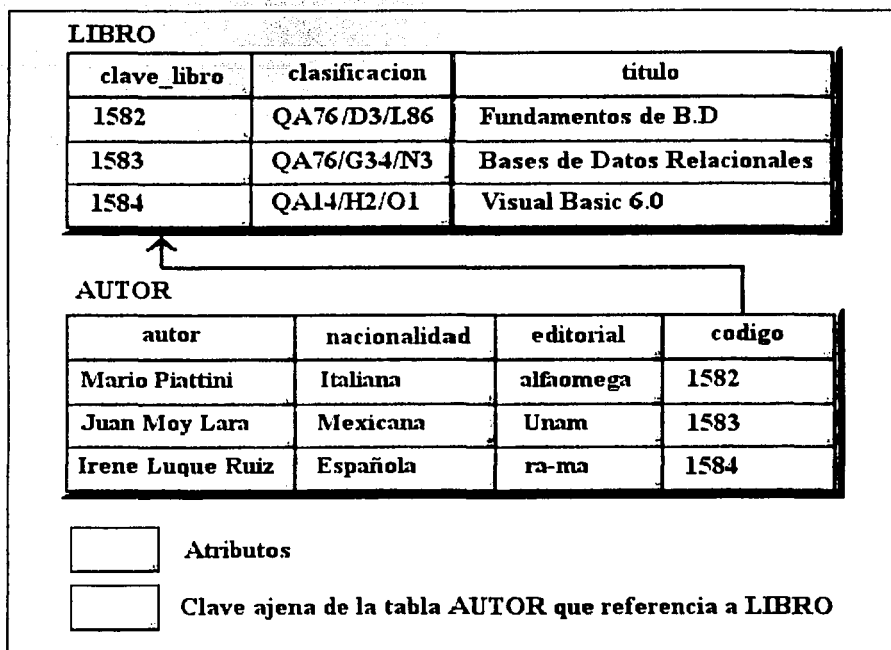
LIBRO

| clave_libro | clasificacion | titulo |
|---|---|---|
| 1582 | QA76/D3/L86 | Fundamentos de B.D |
| 1583 | QA76/G34/N3 | Bases de Datos Relacionales |
| 1584 | QA14/H2/O1 | Visual Basic 6.0 |

AUTOR

| autor | nacionalidad | editorial | codigo |
|---|---|---|---|
| Mario Piattini | Italiana | alfaomega | 1582 |
| Juan Moy Lara | Mexicana | Unam | 1583 |
| Irene Luque Ruiz | Española | ra-ma | 1584 |

Atributos

Clave ajena de la tabla AUTOR que referencia a LIBRO